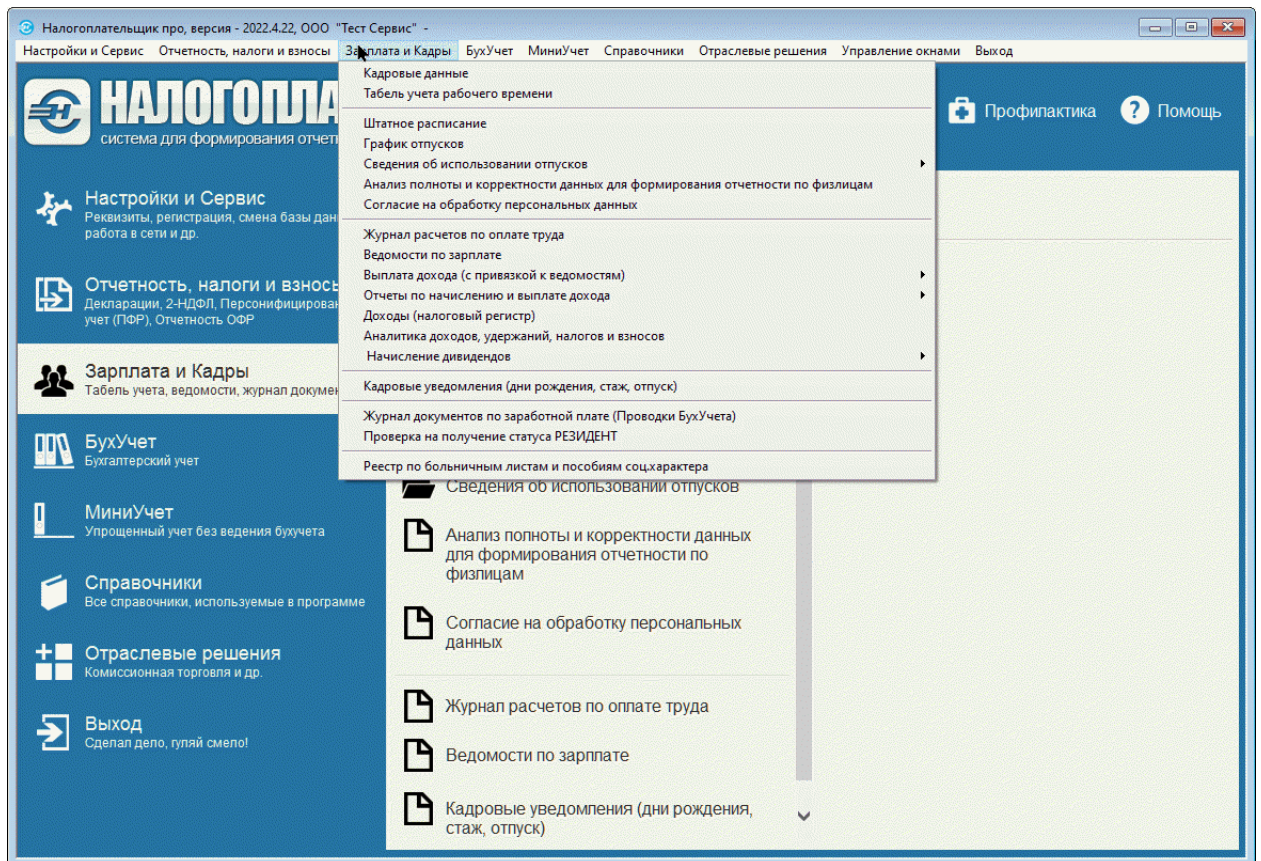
Налогоплательщик про, версия - 2022.4.22, ООО "Тест Сервис" -

Настройки и Сервис Отчетность, налоги и взносы Зарплата и Кадры БухУчет МиниУчет Справочники Отраслевые решения Управление окнами Выход

НАЛОГОПЛА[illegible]
система для формирования отчет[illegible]

Профилактика Помощь

Кадровые данные
Табель учета рабочего времени

Штатное расписание
График отпусков
Сведения об использовании отпусков
Анализ полноты и корректности данных для формирования отчетности по физлицам
Согласие на обработку персональных данных

Журнал расчетов по оплате труда
Ведомости по зарплате
Выплата дохода (с привязкой к ведомостям)
Отчеты по начислению и выплате дохода
Доходы (налоговый регистр)
Аналитика доходов, удержаний, налогов и взносов
Начисление дивидендов

Кадровые уведомления (дни рождения, стаж, отпуск)

Журнал документов по заработной плате (Проводки БухУчета)
Проверка на получение статуса РЕЗИДЕНТ

Реестр по больничным листам и пособиям соц.характера

Настройки и Сервис
Реквизиты, регистрация, смена базы дан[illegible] работа в сети и др.

Отчетность, налоги и взнос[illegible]
Декларации, 2-НДФЛ, Персонифицирован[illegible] учет (ПФР), Отчетность ОФР

Зарплата и Кадры
Табель учета, ведомости, журнал докумен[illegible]

БухУчет
Бухгалтерский учет

МиниУчет
Упрощенный учет без ведения бухучета

Справочники
Все справочники, используемые в программе

Отраслевые решения
Комиссионная торговля и др.

Выход
Сделал дело, гуляй смело!

Сведения об использовании отпусков

Анализ полноты и корректности данных для формирования отчетности по физлицам

Согласие на обработку персональных данных

Журнал расчетов по оплате труда

Ведомости по зарплате

Кадровые уведомления (дни рождения, стаж, отпуск)